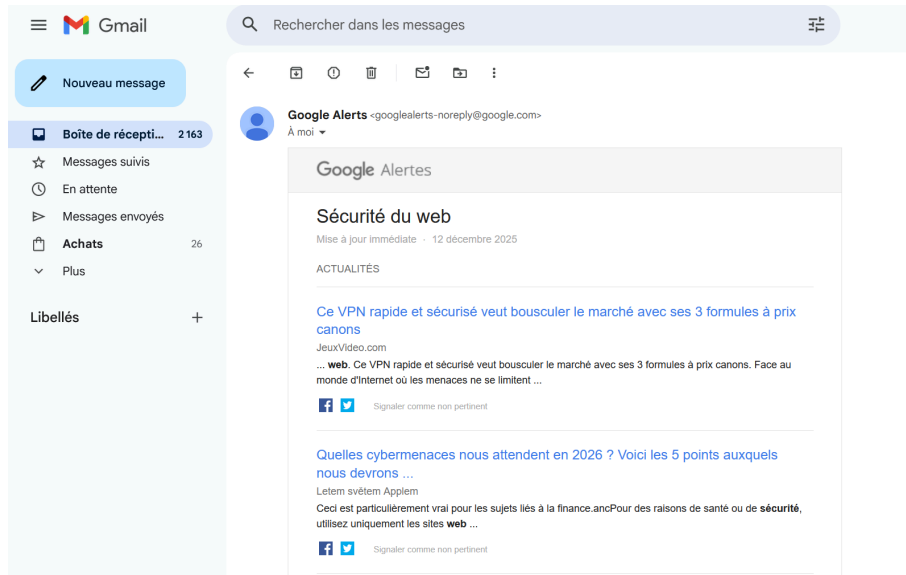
Gmail

Rechercher dans les messages

Nouveau message

Boîte de récepti... 2 163
Messages suivis
En attente
Messages envoyés
Achats 26
Plus

Libellés +

Google Alerts <googlealerts-noreply@google.com>
À moi

Google Alertes

Sécurité du web

Mise à jour immédiate · 12 décembre 2025

ACTUALITÉS

Ce VPN rapide et sécurisé veut bousculer le marché avec ses 3 formules à prix canons
JeuxVideo.com
... web. Ce VPN rapide et sécurisé veut bousculer le marché avec ses 3 formules à prix canons. Face au monde d'Internet où les menaces ne se limitent ...

Signaler comme non pertinent

Quelles cybermenaces nous attendent en 2026 ? Voici les 5 points auxquels nous devrons ...
Letem svêtem Applem
Ceci est particulièrement vrai pour les sujets liés à la finance.ancPour des raisons de santé ou de sécurité, utilisez uniquement les sites web ...

Signaler comme non pertinent